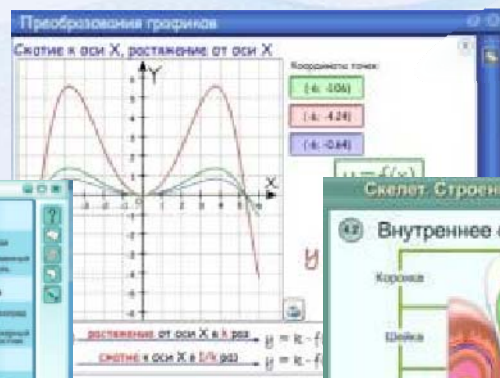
Преобразования графиков

Сжатие к оси X, растяжение от оси X

Координаты точек:

(-6; -1.06)

(-6; -4.24)

(-6; -0.64)

Y

X

$y = f(x)$

растяжение от оси X в k раз $y = k \cdot f$

сжатие к оси X в 1/k раз $y = k \cdot f$

Скелет. Строен

Внутреннее

Коронка

Шейка